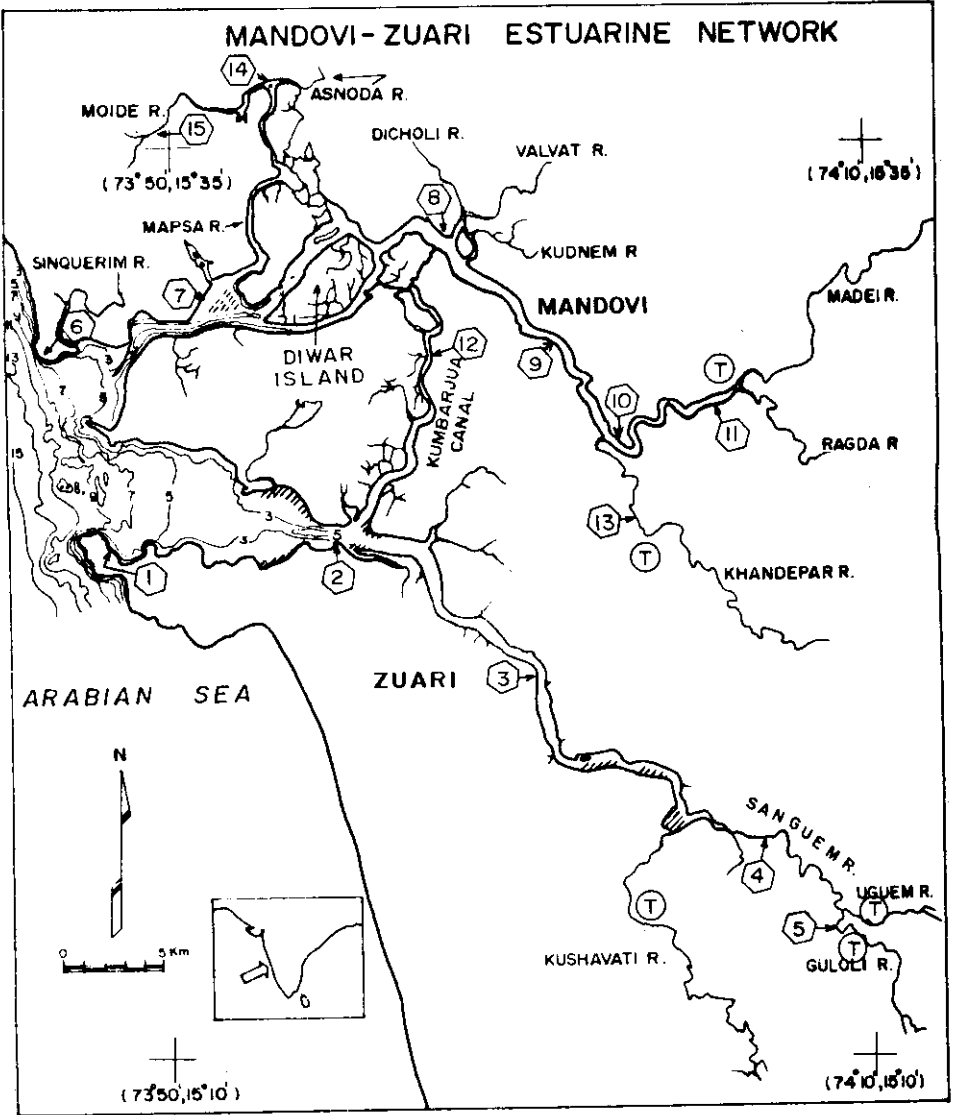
MANDOVI - ZUARI ESTUARINE NETWORK

14
ASNODA R.
MOIDE R.
15
(73°50, 15°35')
DICHOLI R.
VALVAT R.
(74°10, 15°35')
8
KUDNEM R
MAPSA R.
SINQUERIM R.
7
6
MANDOVI
MADEI R.
12
9
DIWAR ISLAND
10
T
11
RAGDA R
KUMBARJUA CANAL
13
T
KHANDEPAR R.
1
2
ZUARI
3
ARABIAN SEA
N
SANGUEM R.
4
UGUEM R.
T
5
T
GULOLI R.
T
KUSHAVATI R.
0 5 Km
(73°50, 15°10')
(74°10, 15°10')